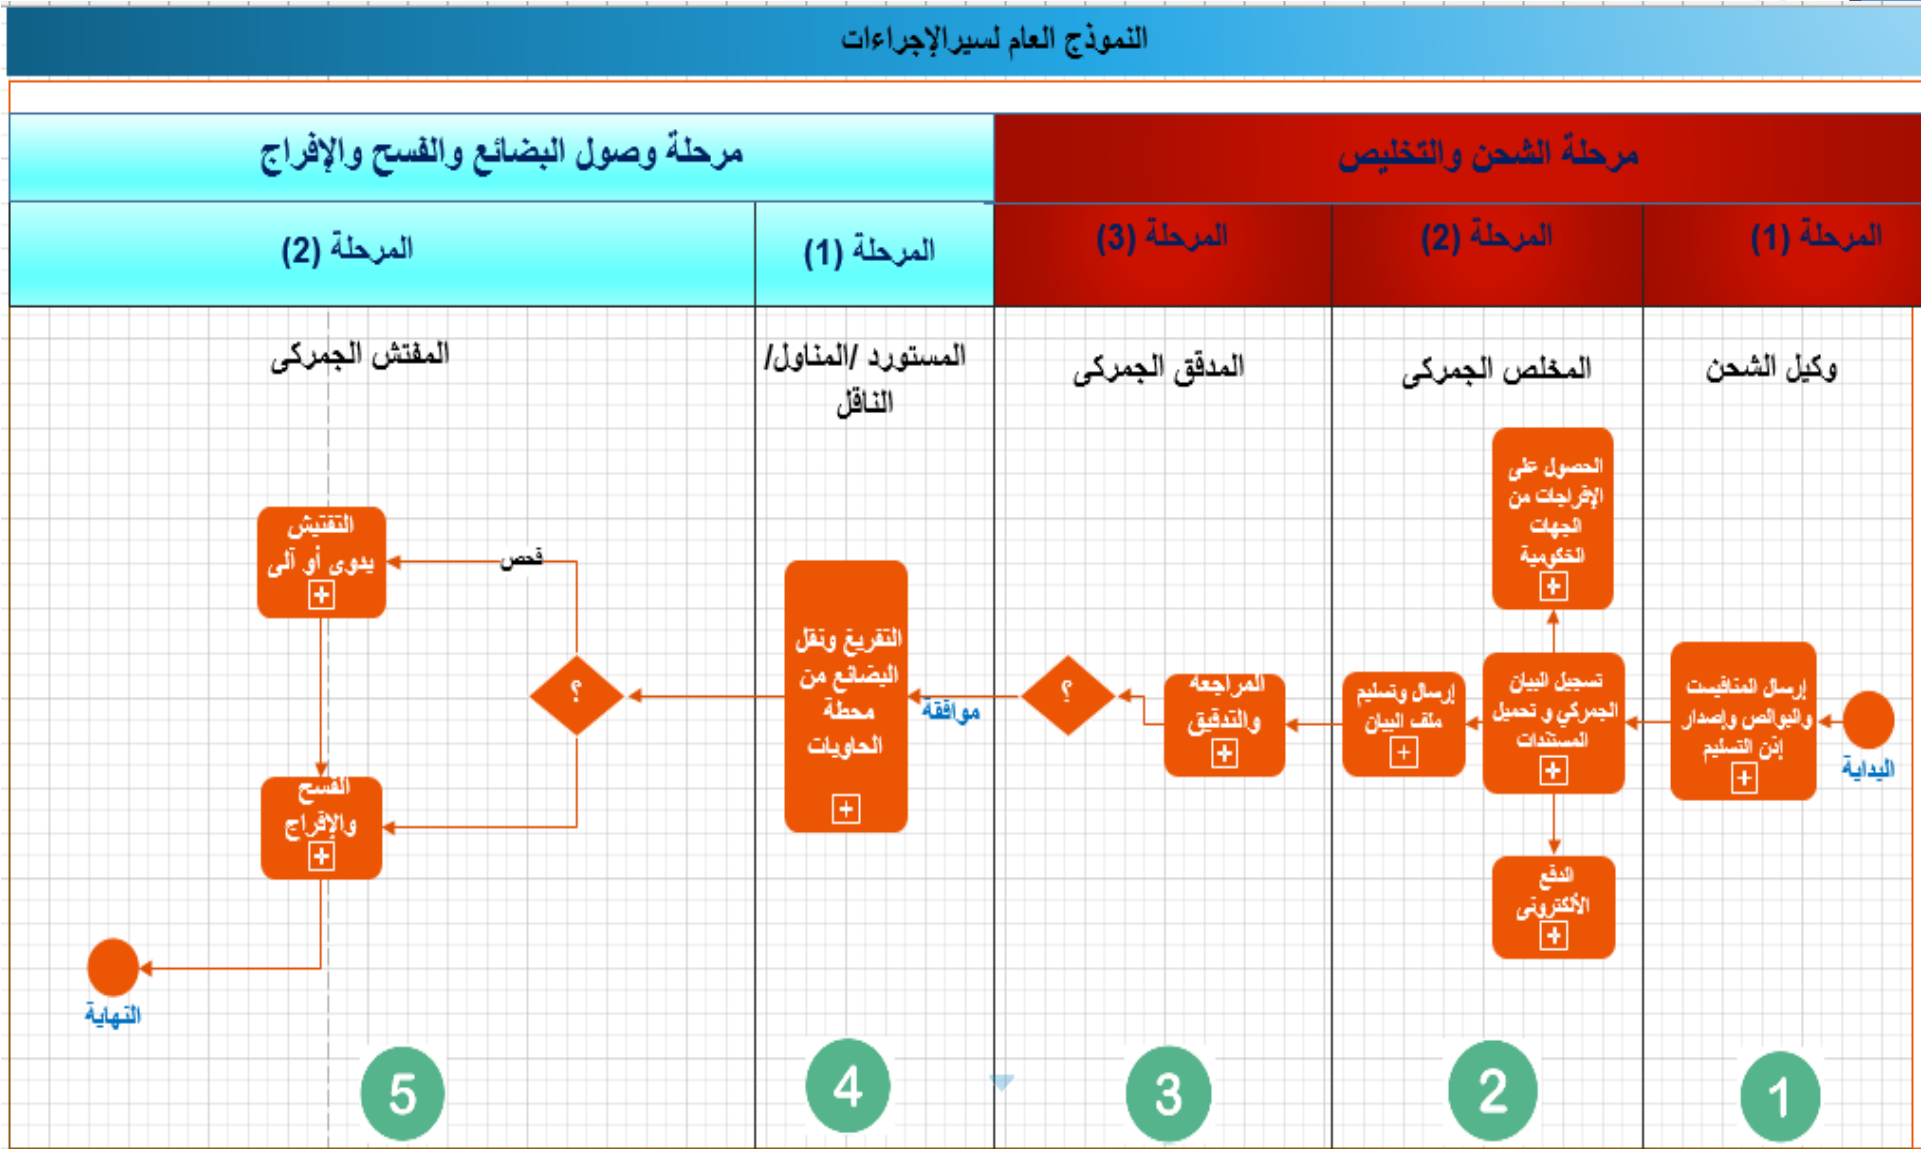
النموذج العام لسيرالإجراءات

مرحلة الشحن والتخليص

مرحلة وصول البضائع والفسح والإفراج

المرحلة (1)

المرحلة (2)

المرحلة (3)

المرحلة (1)

المرحلة (2)

وكيل الشحن

المخلص الجمركى

المدقق الجمركى

المستورد /المناول/ الناقل

المفتش الجمركى

البداية

إرسال المانفيست والبوالص وإصدار إذن التسليم

الحصول على الإفراجات من الجهات الحكومية

تسجيل البيان الجمركي و تحميل المستندات

الدفع الألكترونى

إرسال وتسليم ملف البيان

المراجعه والتدقيق

؟

موافقة

التفريغ ونقل البضائع من محطة الحاويات

؟

فحص

التفتيش يدوى أو آلى

الفسح والإفراج

النهاية

1

2

3

4

5